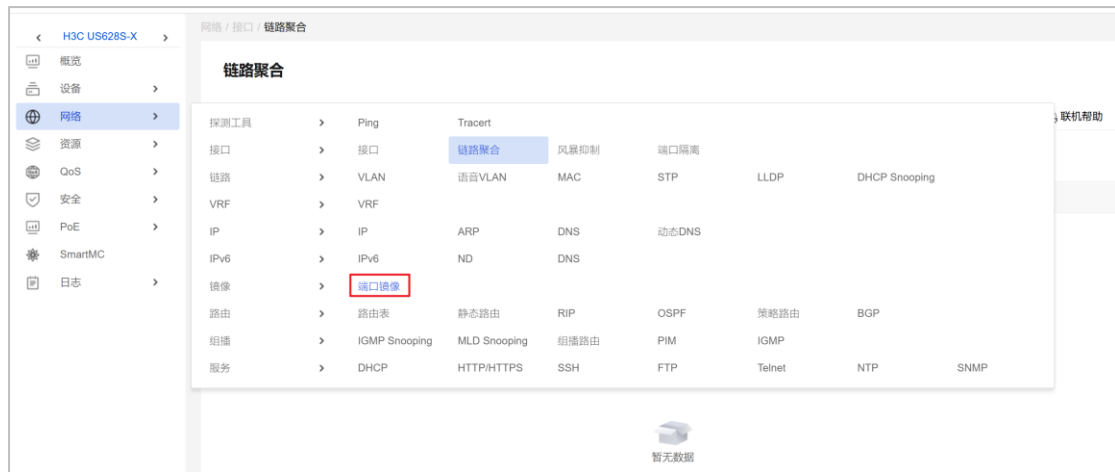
‹ H3C US628S-X ›

概览
设备 ›
网络 ›
资源 ›
QoS ›
安全 ›
PoE ›
SmartMC
日志 ›

网络 / 接口 / 链路聚合

链路聚合

联机帮助

| | | | | | | | | |
|---|---|---|---|---|---|---|---|---|
| 探测工具 | › | Ping | Tracert | | | | | |
| 接口 | › | 接口 | 链路聚合 | 风暴抑制 | 端口隔离 | | | |
| 链路 | › | VLAN | 语音VLAN | MAC | STP | LLDP | DHCP Snooping | |
| VRF | › | VRF | | | | | | |
| IP | › | IP | ARP | DNS | 动态DNS | | | |
| IPv6 | › | IPv6 | ND | DNS | | | | |
| 镜像 | › | 端口镜像 | | | | | | |
| 路由 | › | 路由表 | 静态路由 | RIP | OSPF | 策略路由 | BGP | |
| 组播 | › | IGMP Snooping | MLD Snooping | 组播路由 | PIM | IGMP | | |
| 服务 | › | DHCP | HTTP/HTTPS | SSH | FTP | Telnet | NTP | SNMP |

暂无数据